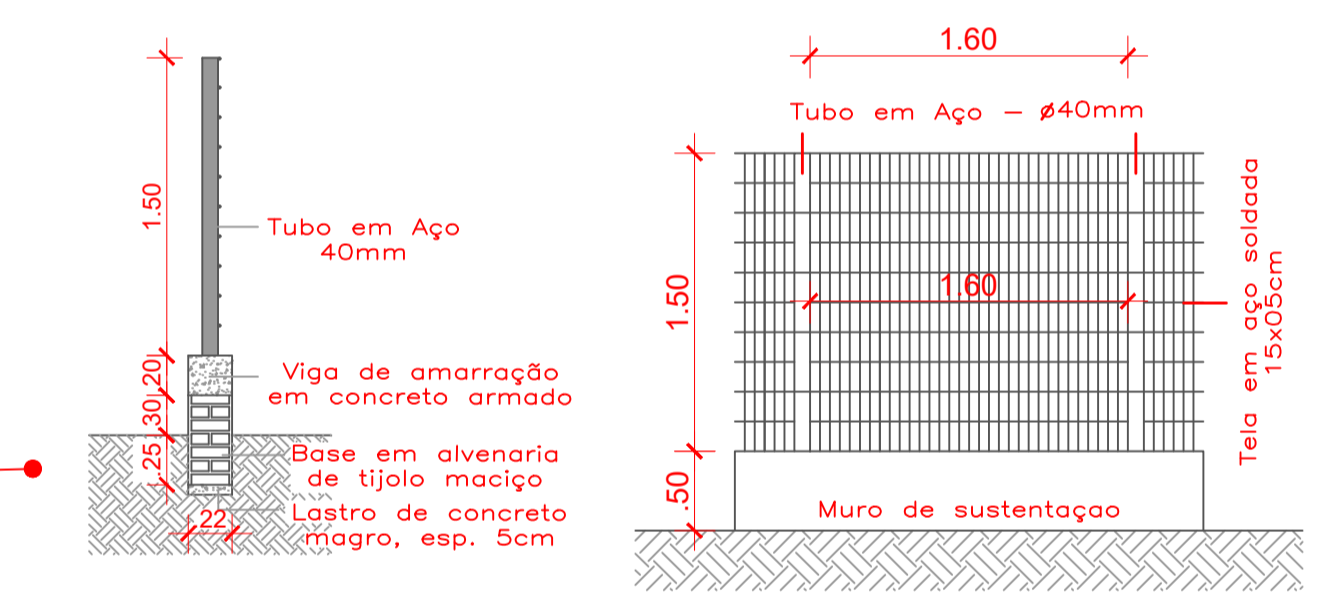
1.50

.20

.30

.25

22

Tubo em Aço 40mm

Viga de amarração em concreto armado

Base em alvenaria de tijolo maciço

Lastro de concreto magro, esp. 5cm

1.60

Tubo em Aço – ø40mm

1.50

1.60

.50

Tela em aço soldada 15x05cm

Muro de sustentaçao